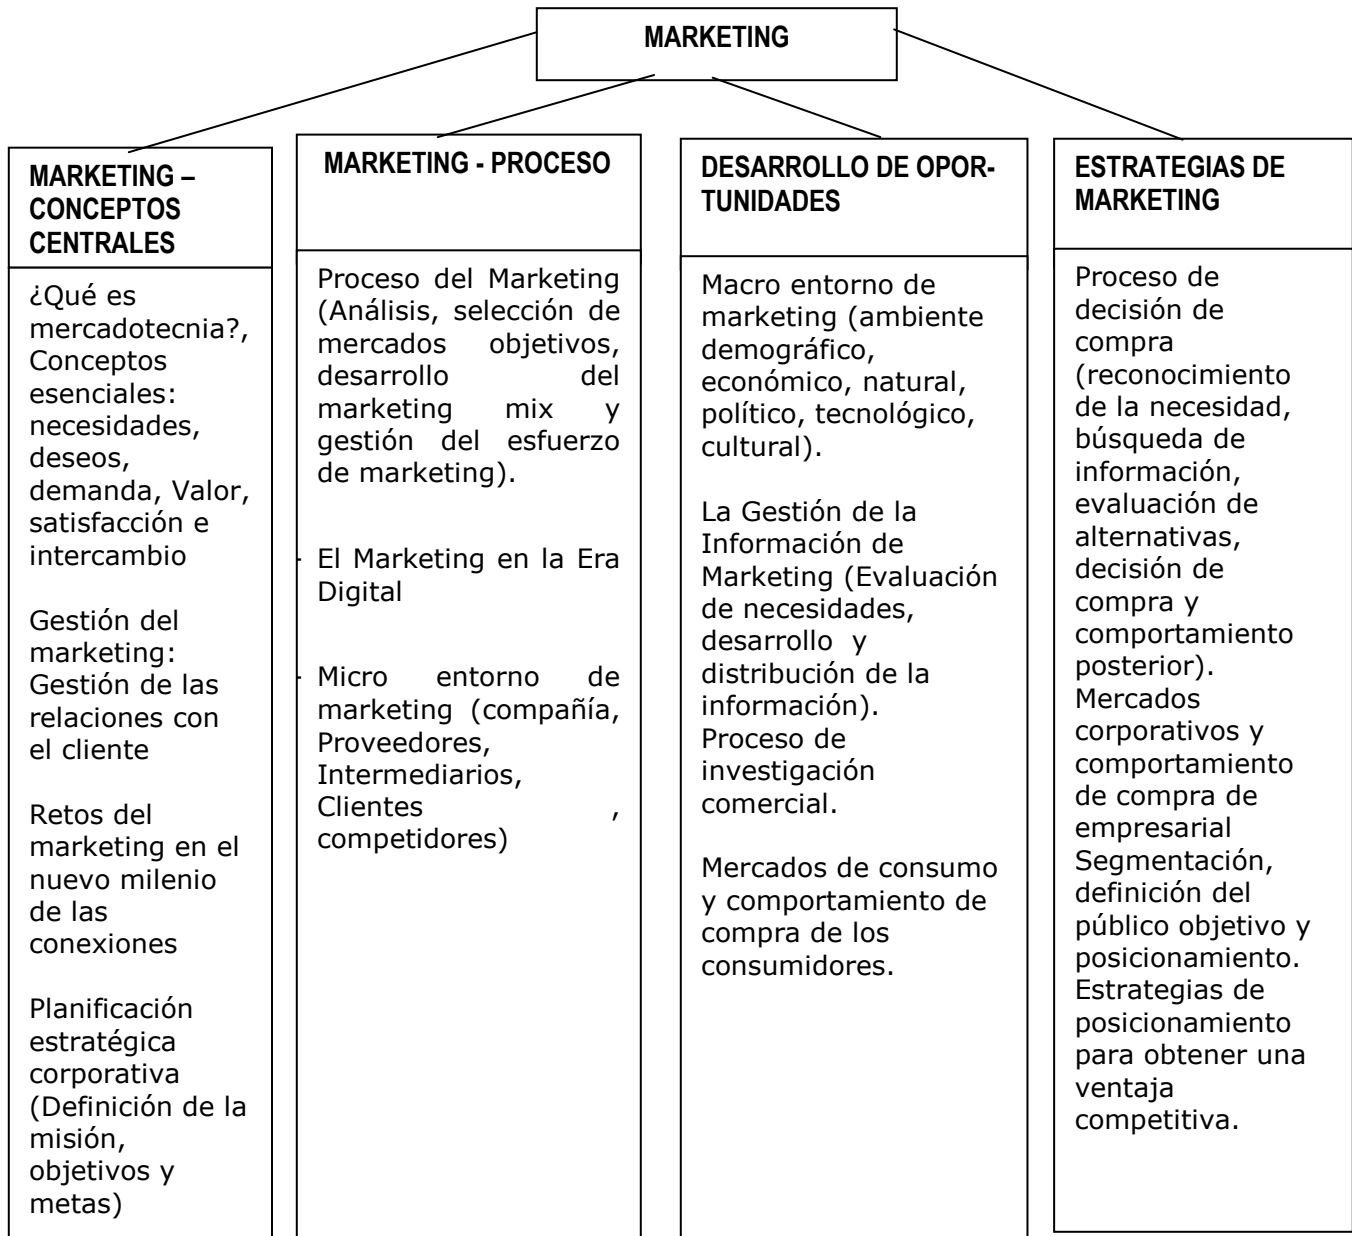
MARKETING

MARKETING – CONCEPTOS CENTRALES

¿Qué es mercadotecnia?, Conceptos esenciales: necesidades, deseos, demanda, Valor, satisfacción e intercambio

Gestión del marketing: Gestión de las relaciones con el cliente

Retos del marketing en el nuevo milenio de las conexiones

Planificación estratégica corporativa (Definición de la misión, objetivos y metas)

MARKETING - PROCESO

Proceso del Marketing (Análisis, selección de mercados objetivos, desarrollo del marketing mix y gestión del esfuerzo de marketing).

El Marketing en la Era Digital

Micro entorno de marketing (compañía, Proveedores, Intermediarios, Clientes , competidores)

DESARROLLO DE OPORTUNIDADES

Macro entorno de marketing (ambiente demográfico, económico, natural, político, tecnológico, cultural).

La Gestión de la Información de Marketing (Evaluación de necesidades, desarrollo y distribución de la información).
Proceso de investigación comercial.

Mercados de consumo y comportamiento de compra de los consumidores.

ESTRATEGIAS DE MARKETING

Proceso de decisión de compra (reconocimiento de la necesidad, búsqueda de información, evaluación de alternativas, decisión de compra y comportamiento posterior).
Mercados corporativos y comportamiento de compra de empresarial
Segmentación, definición del público objetivo y posicionamiento.
Estrategias de posicionamiento para obtener una ventaja competitiva.